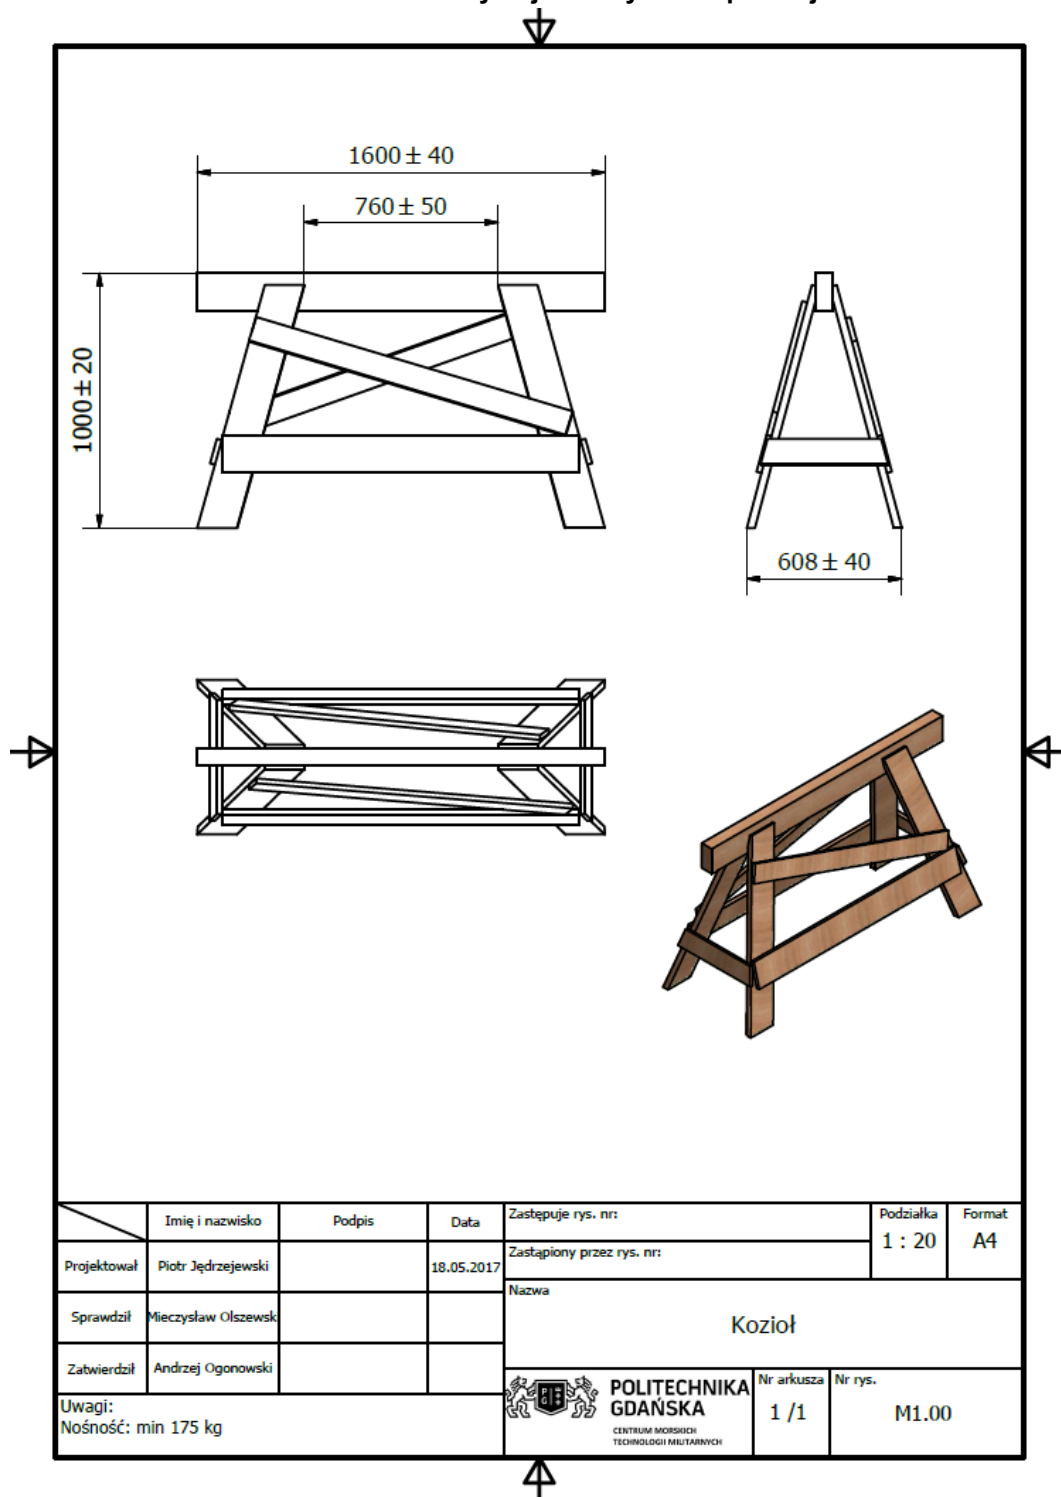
$1600 \pm 40$

$760 \pm 50$

$1000 \pm 20$

$608 \pm 40$

| | Imię i nazwisko | Podpis | Data |
|---|---|---|---|
| Projektował | Piotr Jędrzejewski | | 18.05.2017 |
| Sprawdził | Mieczysław Olszewsk | | |
| Zatwierdził | Andrzej Ogonowski | | |

Uwagi:
Nośność: min 175 kg

Zastępuje rys. nr:

Zastąpiony przez rys. nr:

Podziałka
1 : 20

Format
A4

Nazwa
Kozioł

POLITECHNIKA GDAŃSKA
CENTRUM MORSKICH TECHNOLOGII MILITARNYCH

Nr arkusza
1 /1

Nr rys.
M1.00